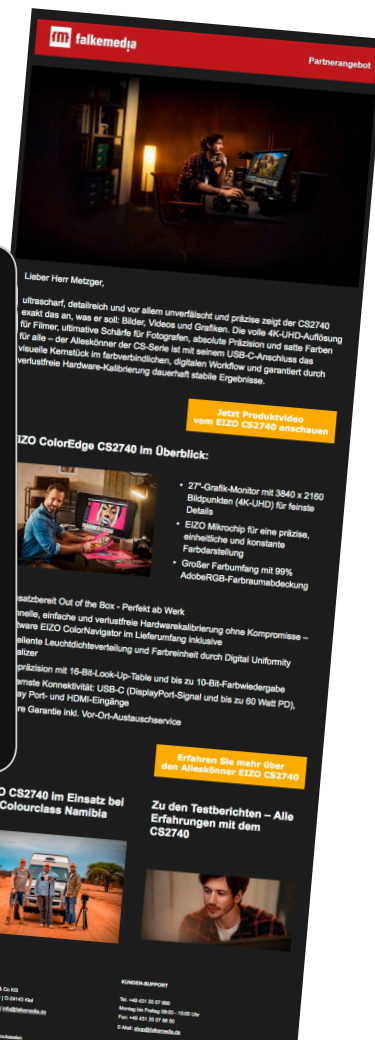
falkemedia

Partnerangebot

Lieber Herr Metzger,

ultrascharf, detailreich und vor allem unverfälscht und präzise zeigt der CS2740 exakt das an, was er soll: Bilder, Videos und Grafiken. Die volle 4K-UHD-Auflösung für Filmer, ultimative Schärfe für Fotografen, absolute Präzision und satte Farben für alle – der Alleskönner der CS-Serie ist mit seinem USB-C-Anschluss das visuelle Kernstück im farbverbindlichen, digitalen Workflow und garantiert durch verlustfreie Hardware-Kalibrierung dauerhaft stabile Ergebnisse.

Jetzt Produktvideo vom EIZO CS2740 anschauen

EIZO ColorEdge CS2740 im Überblick:

• 27"-Grafik-Monitor mit 3840 x 2160 Bildpunkten (4K-UHD) für feinste Details
• EIZO Mikrochip für eine präzise, einheitliche und konstante Farbdarstellung
• Großer Farbumfang mit 99% AdobeRGB-Farbraumabdeckung

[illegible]satzbereit Out of the Box - Perfekt ab Werk
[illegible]nelle, einfache und verlustfreie Hardwarekalibrierung ohne Kompromisse – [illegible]tware EIZO ColorNavigator im Lieferumfang inklusive
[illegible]ellente Leuchtdichteverteilung und Farbreinheit durch Digital Uniformity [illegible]alizer
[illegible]präzision mit 16-Bit-Look-Up-Table und bis zu 10-Bit-Farbwiedergabe
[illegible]emste Konnektivität: USB-C (DisplayPort-Signal und bis zu 60 Watt PD), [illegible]ay Port- und HDMI-Eingänge
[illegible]re Garantie inkl. Vor-Ort-Austauschservice

Erfahren Sie mehr über den Alleskönner EIZO CS2740

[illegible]O CS2740 im Einsatz bei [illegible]Colourclass Namibia

Zu den Testberichten – Alle Erfahrungen mit dem CS2740

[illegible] Co KG
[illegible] | D-24143 Kiel
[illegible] info@falkemedia.de

KUNDEN-SUPPORT
Tel. +49 431 20 07 660
Montag bis Freitag 08:00 - 15:00 Uhr
Fax: +49 431 20 07 66 50
E-Mail: shop@falkemedia.de